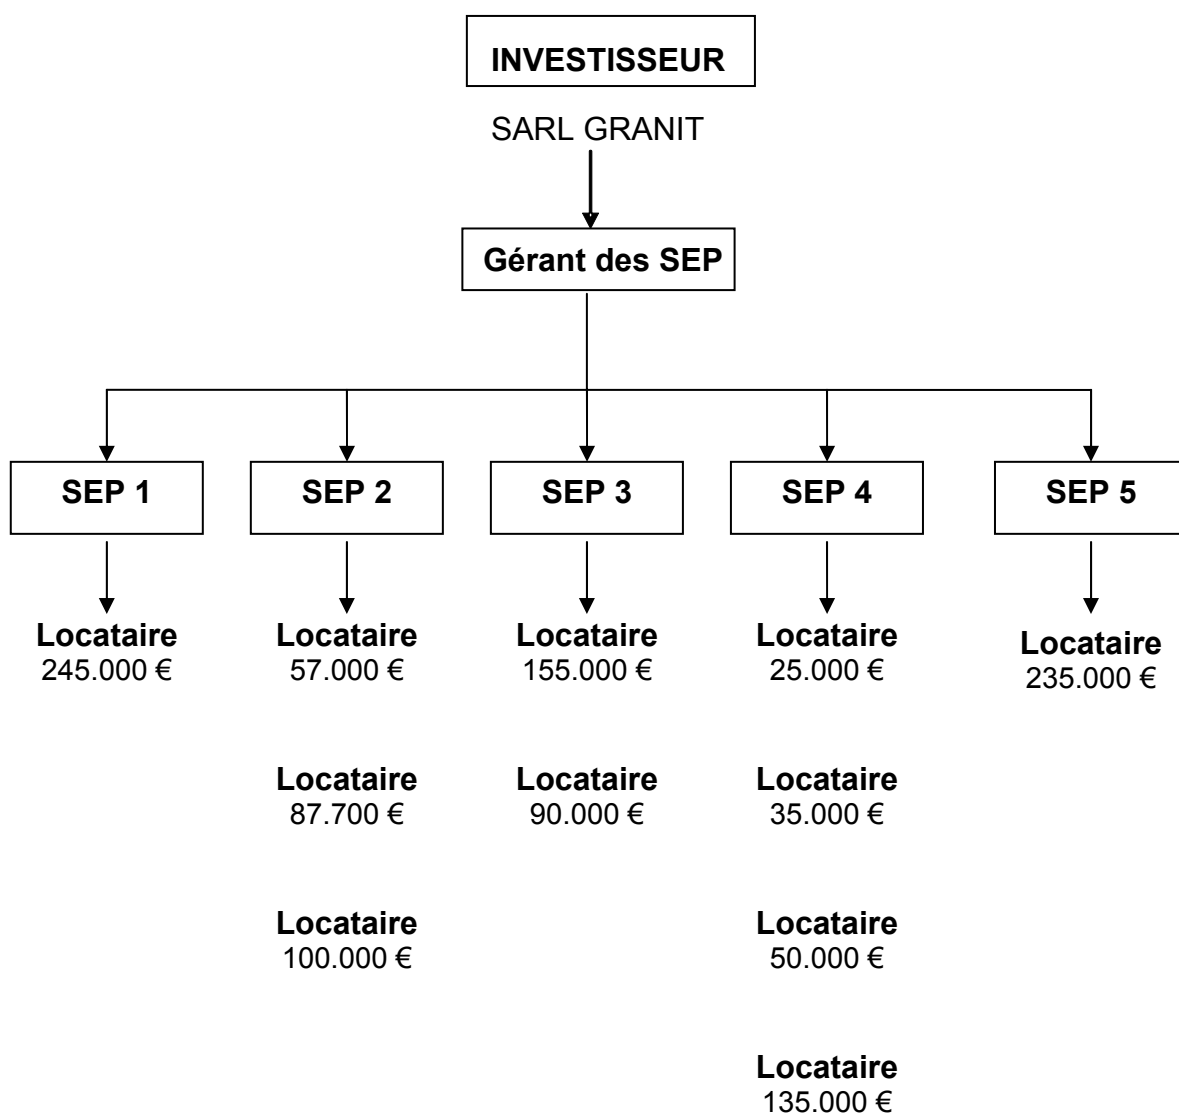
INVESTISSEUR

SARL GRANIT

Gérant des SEP

SEP 1

Locataire
245.000 €

SEP 2

Locataire
57.000 €

Locataire
87.700 €

Locataire
100.000 €

SEP 3

Locataire
155.000 €

Locataire
90.000 €

SEP 4

Locataire
25.000 €

Locataire
35.000 €

Locataire
50.000 €

Locataire
135.000 €

SEP 5

Locataire
235.000 €